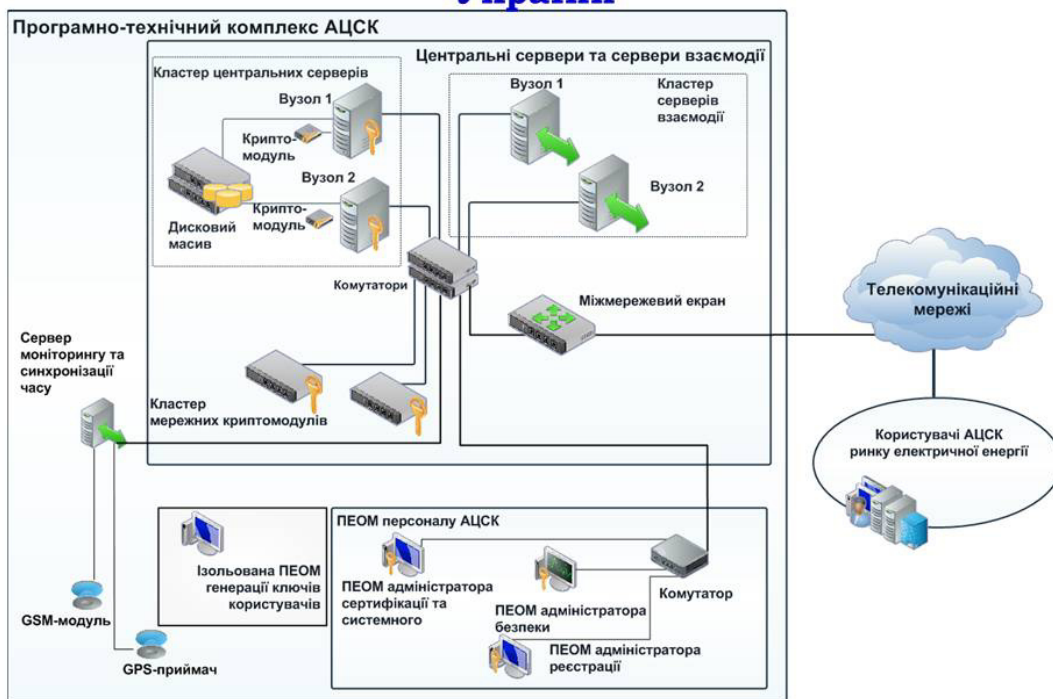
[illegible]

Програмно-технічний комплекс АЦСК

Центральні сервери та сервери взаємодії

Кластер центральних серверів

Вузол 1

Крипто-модуль

Вузол 2

Крипто-модуль

Дисковий масив

Вузол 1

Кластер серверів взаємодії

Вузол 2

Комутатори

Міжмережевий екран

Телекомунікаційні мережі

Сервер моніторингу та синхронізації часу

Кластер мережних криптомодулів

Користувачі АЦСК ринку електричної енергії

ПЕОМ персоналу АЦСК

Ізольована ПЕОМ генерації ключів користувачів

ПЕОМ адміністратора сертифікації та системного

ПЕОМ адміністратора безпеки

Комутатор

ПЕОМ адміністратора реєстрації

GSM-модуль

GPS-приймач